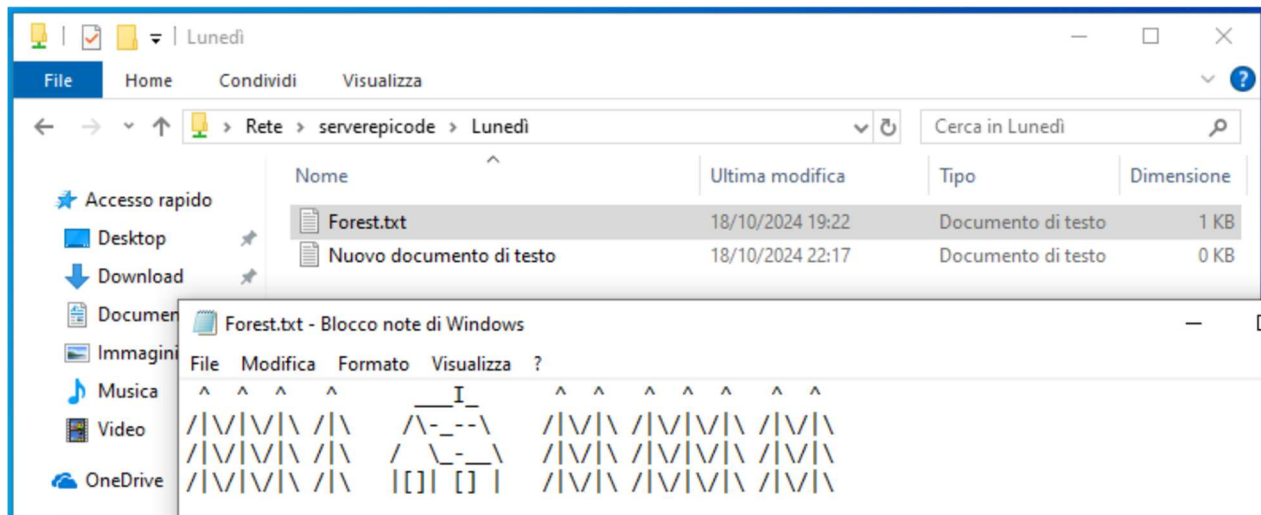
Lunedì

File Home Condividi Visualizza

Rete > serverepicode > Lunedì

Cerca in Lunedì

Accesso rapido
Desktop
Download
Documen
Immagini
Musica
Video
OneDrive

| Nome | Ultima modifica | Tipo | Dimensione |
|---|---|---|---|
| Forest.txt | 18/10/2024 19:22 | Documento di testo | 1 KB |
| Nuovo documento di testo | 18/10/2024 22:17 | Documento di testo | 0 KB |

Forest.txt - Blocco note di Windows

File Modifica Formato Visualizza ?

```
 ^  ^  ^   ^       ___I_      ^  ^   ^  ^  ^   ^  ^
/|\/|\/|\ /|\     /\-_--\    /|\/|\ /|\/|\/|\ /|\/|\
/|\/|\/|\ /|\    /  \_-__\   /|\/|\ /|\/|\/|\ /|\/|\
/|\/|\/|\ /|\    |[]| [] |   /|\/|\ /|\/|\/|\ /|\/|\
```